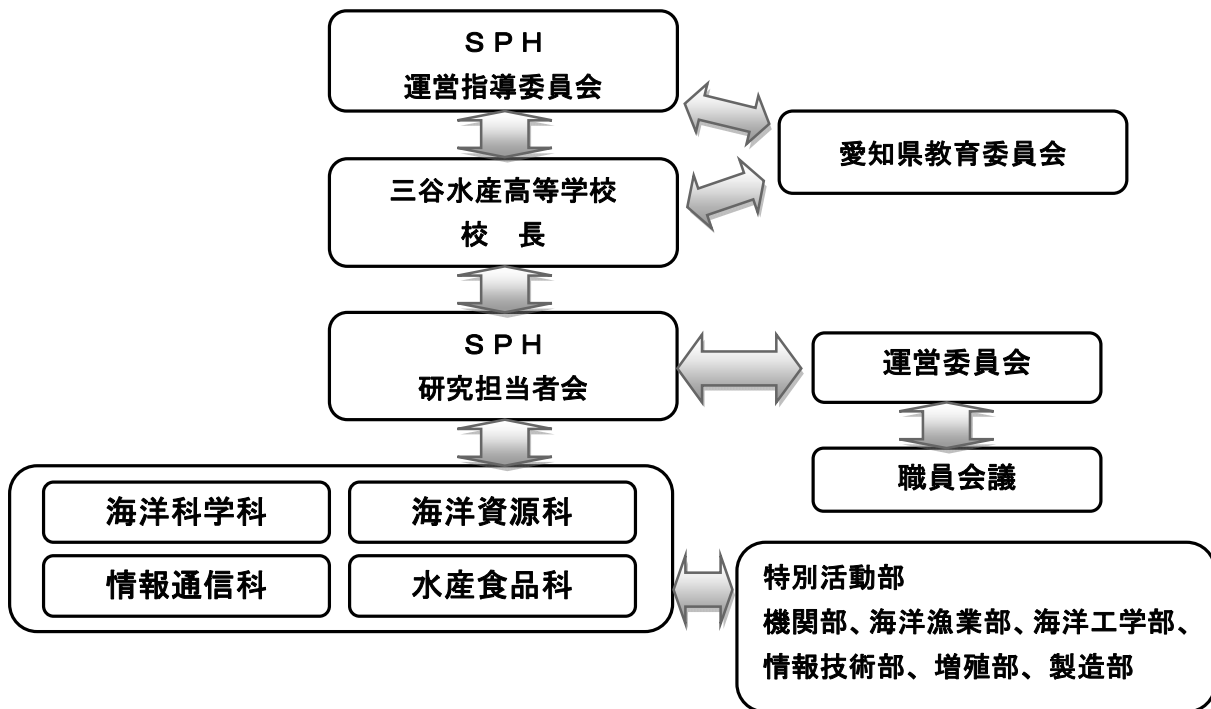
ＳＰＨ
運営指導委員会

愛知県教育委員会

三谷水産高等学校
校　長

ＳＰＨ
研究担当者会

運営委員会

職員会議

海洋科学科

海洋資源科

情報通信科

水産食品科

特別活動部
機関部、海洋漁業部、海洋工学部、情報技術部、増殖部、製造部